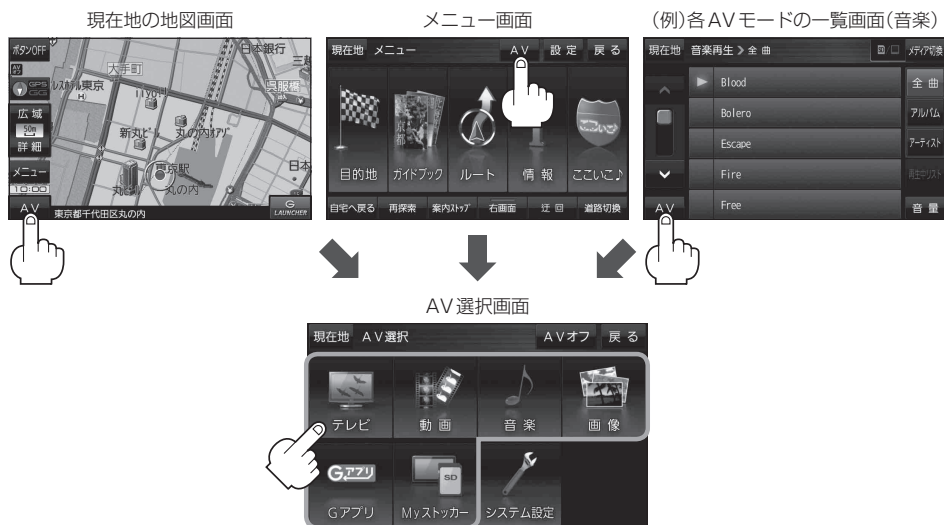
現在地の地図画面

ボタンOFF
日本銀行
大手町
レスポ東京
三越
広域
50m
詳細
新丸ビル
丸の内アゾ
呉服橋
日本
メニュー
10:00
東京駅
丸ビル
丸の内
AV
東京都千代田区丸の内
LAUNCHER

メニュー画面

現在地 メニュー AV 設定 戻る
目的地 ガイドブック ルート 情報 ここいこ♪
自宅へ戻る 再探索 案内ストップ 右画面 迂回 道路切換

(例)各AVモードの一覧画面(音楽)

現在地 音楽再生 > 全曲 メディア切換
Blood
Bolero
Escape
Fire
Free
全曲
アルバム
アーティスト
再生リスト
AV
音量

AV選択画面

現在地 AV選択 AVオフ 戻る
テレビ 動画 音楽 画像
Gアプリ
SD
Gアプリ Myストッカー システム設定